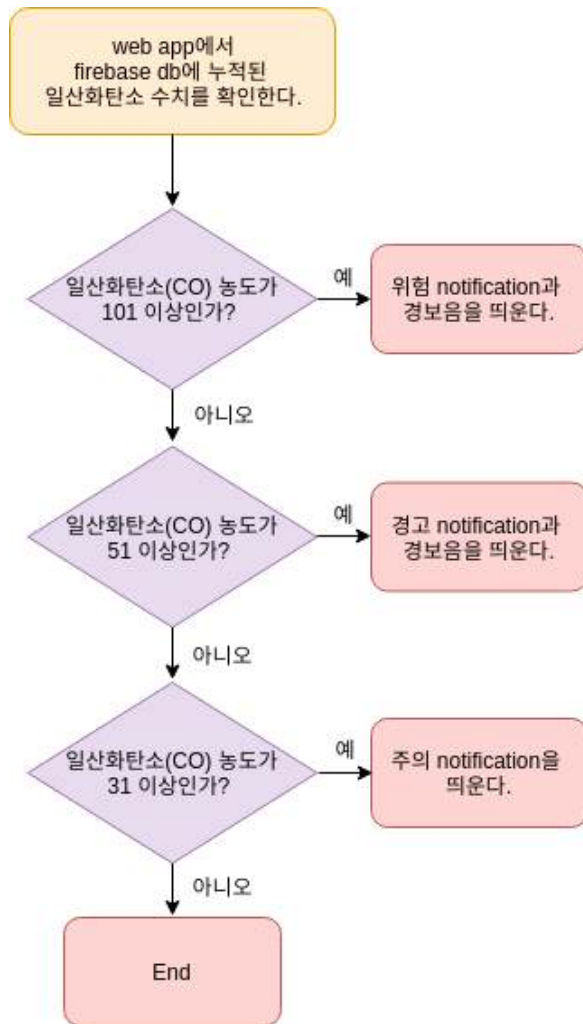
web app에서
firebase db에 누적된
일산화탄소 수치를 확인한다.

일산화탄소(CO) 농도가
101 이상인가?

예

위험 notification과
경보음을 띄운다.

아니오

일산화탄소(CO) 농도가
51 이상인가?

예

경고 notification과
경보음을 띄운다.

아니오

일산화탄소(CO) 농도가
31 이상인가?

예

주의 notification을
띄운다.

아니오

End